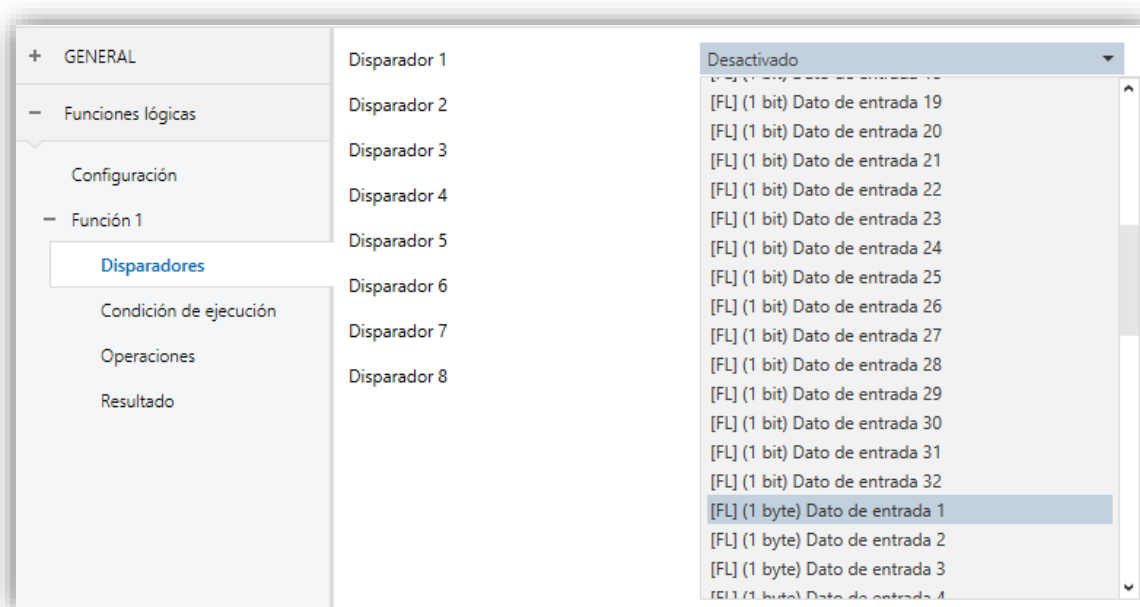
+ GENERAL

− Funciones lógicas

Configuración

− Función 1

Disparadores

Condición de ejecución

Operaciones

Resultado

Disparador 1

Disparador 2

Disparador 3

Disparador 4

Disparador 5

Disparador 6

Disparador 7

Disparador 8

Desactivado

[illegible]

[FL] (1 bit) Dato de entrada 19

[FL] (1 bit) Dato de entrada 20

[FL] (1 bit) Dato de entrada 21

[FL] (1 bit) Dato de entrada 22

[FL] (1 bit) Dato de entrada 23

[FL] (1 bit) Dato de entrada 24

[FL] (1 bit) Dato de entrada 25

[FL] (1 bit) Dato de entrada 26

[FL] (1 bit) Dato de entrada 27

[FL] (1 bit) Dato de entrada 28

[FL] (1 bit) Dato de entrada 29

[FL] (1 bit) Dato de entrada 30

[FL] (1 bit) Dato de entrada 31

[FL] (1 bit) Dato de entrada 32

[FL] (1 byte) Dato de entrada 1

[FL] (1 byte) Dato de entrada 2

[FL] (1 byte) Dato de entrada 3

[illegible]